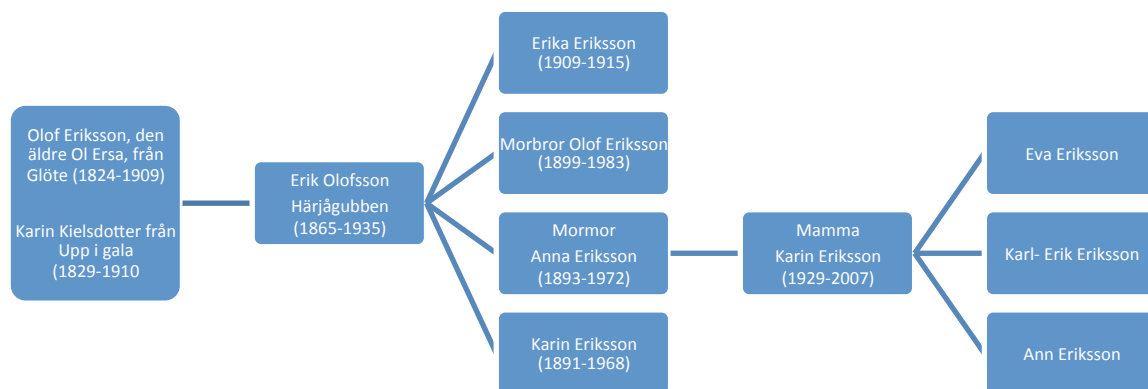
Olof Eriksson, den äldre Ol Ersa, från Glöte (1824-1909)

Karin Kielsdotter från Upp i gala (1829-1910

Erik Olofsson
Härjågubben
(1865-1935)

Erika Eriksson
(1909-1915)

Morbror Olof Eriksson
(1899-1983)

Mormor
Anna Eriksson
(1893-1972)

Karin Eriksson
(1891-1968)

Mamma
Karin Eriksson
(1929-2007)

Eva Eriksson

Karl- Erik Eriksson

Ann Eriksson